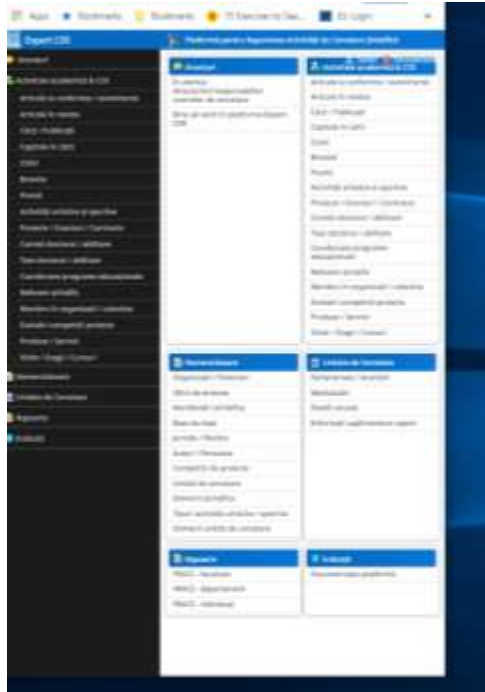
Apps Bookmarks Bookmarks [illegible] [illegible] Login

Expert CDI

Platformă pentru înregistrarea activității de Cercetare Științifică

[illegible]

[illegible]

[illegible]

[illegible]

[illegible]

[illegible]

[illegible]

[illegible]

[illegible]

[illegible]

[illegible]

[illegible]

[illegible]

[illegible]

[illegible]

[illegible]

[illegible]

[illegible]

Nomenclatoare

Unități de Cercetare

Rapoarte

Indicații

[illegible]

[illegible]

Activități academice & CDI

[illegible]

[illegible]

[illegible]

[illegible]

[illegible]

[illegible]

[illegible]

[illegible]

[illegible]

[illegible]

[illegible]

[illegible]

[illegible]

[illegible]

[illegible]

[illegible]

Nomenclatoare

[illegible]

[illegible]

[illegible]

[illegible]

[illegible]

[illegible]

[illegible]

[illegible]

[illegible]

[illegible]

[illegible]

Unități de Cercetare

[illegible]

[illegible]

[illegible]

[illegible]

Rapoarte

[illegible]

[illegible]

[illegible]

Indicații

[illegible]